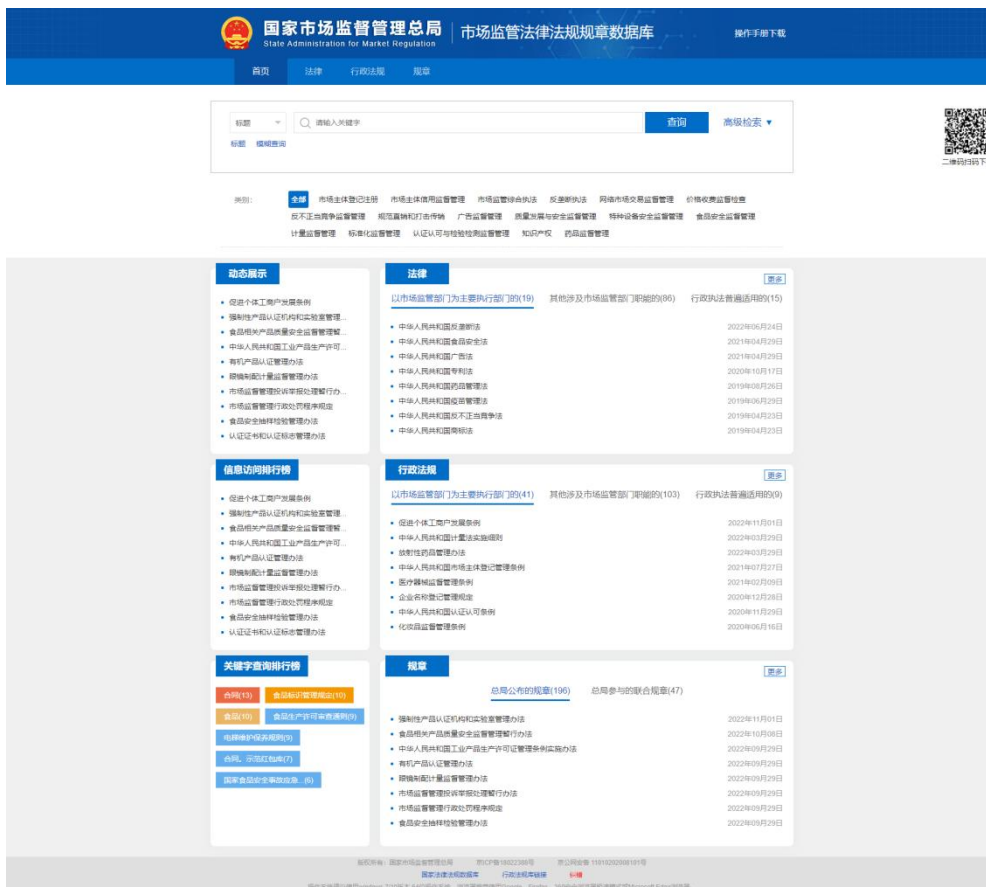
国家市场监督管理总局
State Administration for Market Regulation
市场监管法律法规规章数据库
操作手册下载

首页 法律 行政法规 规章

标题 请输入关键字 查询 高级检索 ▼
标题 模糊查询

二维码扫码下

类别: 全部 市场主体登记注册 市场主体信用监督管理 市场监督综合执法 反垄断执法 网络市场交易监督管理 价格收费监督检查 反不正当竞争监督管理 规范直销和打击传销 广告监督管理 质量发展与安全监督管理 特种设备安全监督管理 食品安全监督管理 计量监督管理 标准化监督管理 认证认可与检验检测监督管理 知识产权 药品监督管理

动态展示
• 促进个体工商户发展条例
• 强制性产品认证机构和实验室管理...
• 食品相关产品质量安全监督管理暂...
• 中华人民共和国工业产品生产许可...
• 有机产品认证管理办法
• 眼镜制配计量监督管理办法
• 市场监督管理投诉举报处理暂行办...
• 市场监督管理行政处罚程序规定
• 食品安全抽样检验管理办法
• 认证证书和认证标志管理办法

法律
更多
以市场监管部门为主要执行部门的(19) 其他涉及市场监管部门职能的(86) 行政执法普遍适用的(15)
• 中华人民共和国反垄断法 2022年06月24日
• 中华人民共和国食品安全法 2021年04月29日
• 中华人民共和国广告法 2021年04月29日
• 中华人民共和国专利法 2020年10月17日
• 中华人民共和国药品管理法 2019年08月26日
• 中华人民共和国疫苗管理法 2019年06月29日
• 中华人民共和国反不正当竞争法 2019年04月23日
• 中华人民共和国商标法 2019年04月23日

信息访问排行榜
• 促进个体工商户发展条例
• 强制性产品认证机构和实验室管理...
• 食品相关产品质量安全监督管理暂...
• 中华人民共和国工业产品生产许可...
• 有机产品认证管理办法
• 眼镜制配计量监督管理办法
• 市场监督管理投诉举报处理暂行办...
• 市场监督管理行政处罚程序规定
• 食品安全抽样检验管理办法
• 认证证书和认证标志管理办法

行政法规
更多
以市场监管部门为主要执行部门的(41) 其他涉及市场监管部门职能的(103) 行政执法普遍适用的(9)
• 促进个体工商户发展条例 2022年11月01日
• 中华人民共和国计量法实施细则 2022年03月29日
• 放射性药品管理办法 2022年03月29日
• 中华人民共和国市场主体登记管理条例 2021年07月27日
• 医疗器械监督管理条例 2021年02月09日
• 企业名称登记管理规定 2020年12月28日
• 中华人民共和国认证认可条例 2020年11月29日
• 化妆品监督管理条例 2020年06月16日

关键字查询排行榜
合同(13) 食品标识管理规定(10)
食品(10) 食品生产许可审查通则(9)
电梯维护保养规则(9)
合同、示范红包库(7)
国家食品安全事故应急...(6)

规章
更多
总局公布的规章(106) 总局参与的联合规章(47)
• 强制性产品认证机构和实验室管理办法 2022年11月01日
• 食品相关产品质量安全监督管理暂行办法 2022年10月08日
• 中华人民共和国工业产品生产许可证管理条例实施办法 2022年09月29日
• 有机产品认证管理办法 2022年09月29日
• 眼镜制配计量监督管理办法 2022年09月29日
• 市场监督管理投诉举报处理暂行办法 2022年09月29日
• 市场监督管理行政处罚程序规定 2022年09月29日
• 食品安全抽样检验管理办法 2022年09月29日

版权所有: 国家市场监督管理总局 京ICP备18022388号 京公网安备 11010202008181号
国家法律法规数据库 行政法规库链接 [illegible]
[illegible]